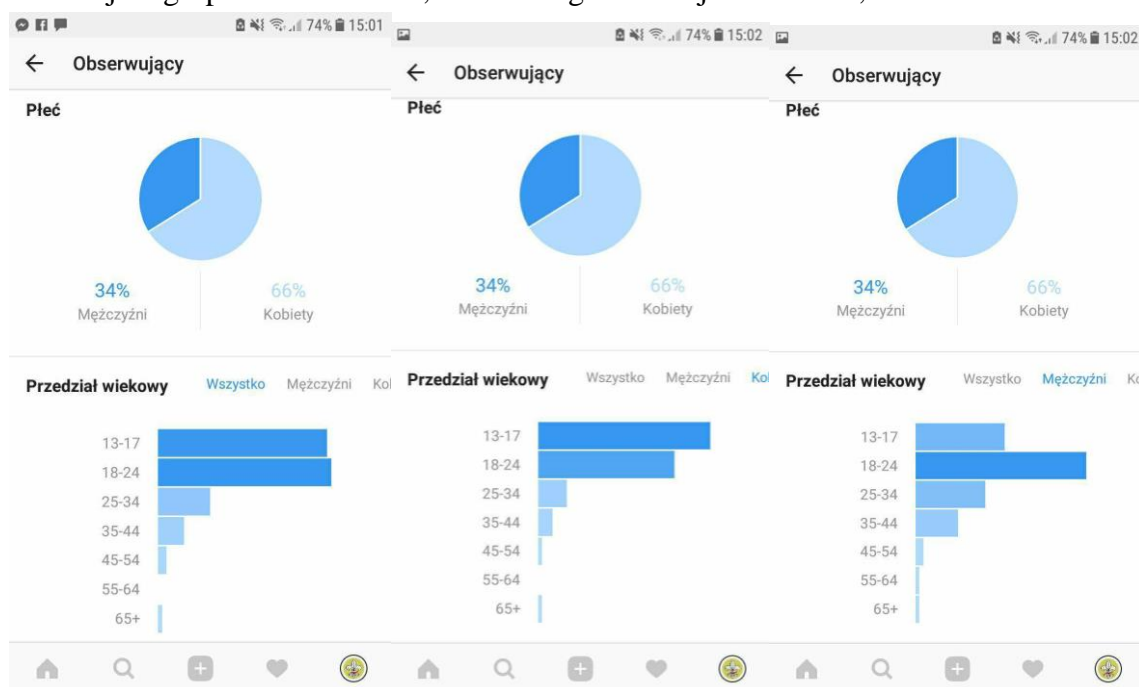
74% 15:01
← Obserwujący
Płeć
34%
Mężczyźni
66%
Kobiety
Przedział wiekowy Wszystko Mężczyźni Ko
13-17
18-24
25-34
35-44
45-54
55-64
65+

74% 15:02
← Obserwujący
Płeć
34%
Mężczyźni
66%
Kobiety
Przedział wiekowy Wszystko Mężczyźni Ko
13-17
18-24
25-34
35-44
45-54
55-64
65+

74% 15:02
← Obserwujący
Płeć
34%
Mężczyźni
66%
Kobiety
Przedział wiekowy Wszystko Mężczyźni K
13-17
18-24
25-34
35-44
45-54
55-64
65+